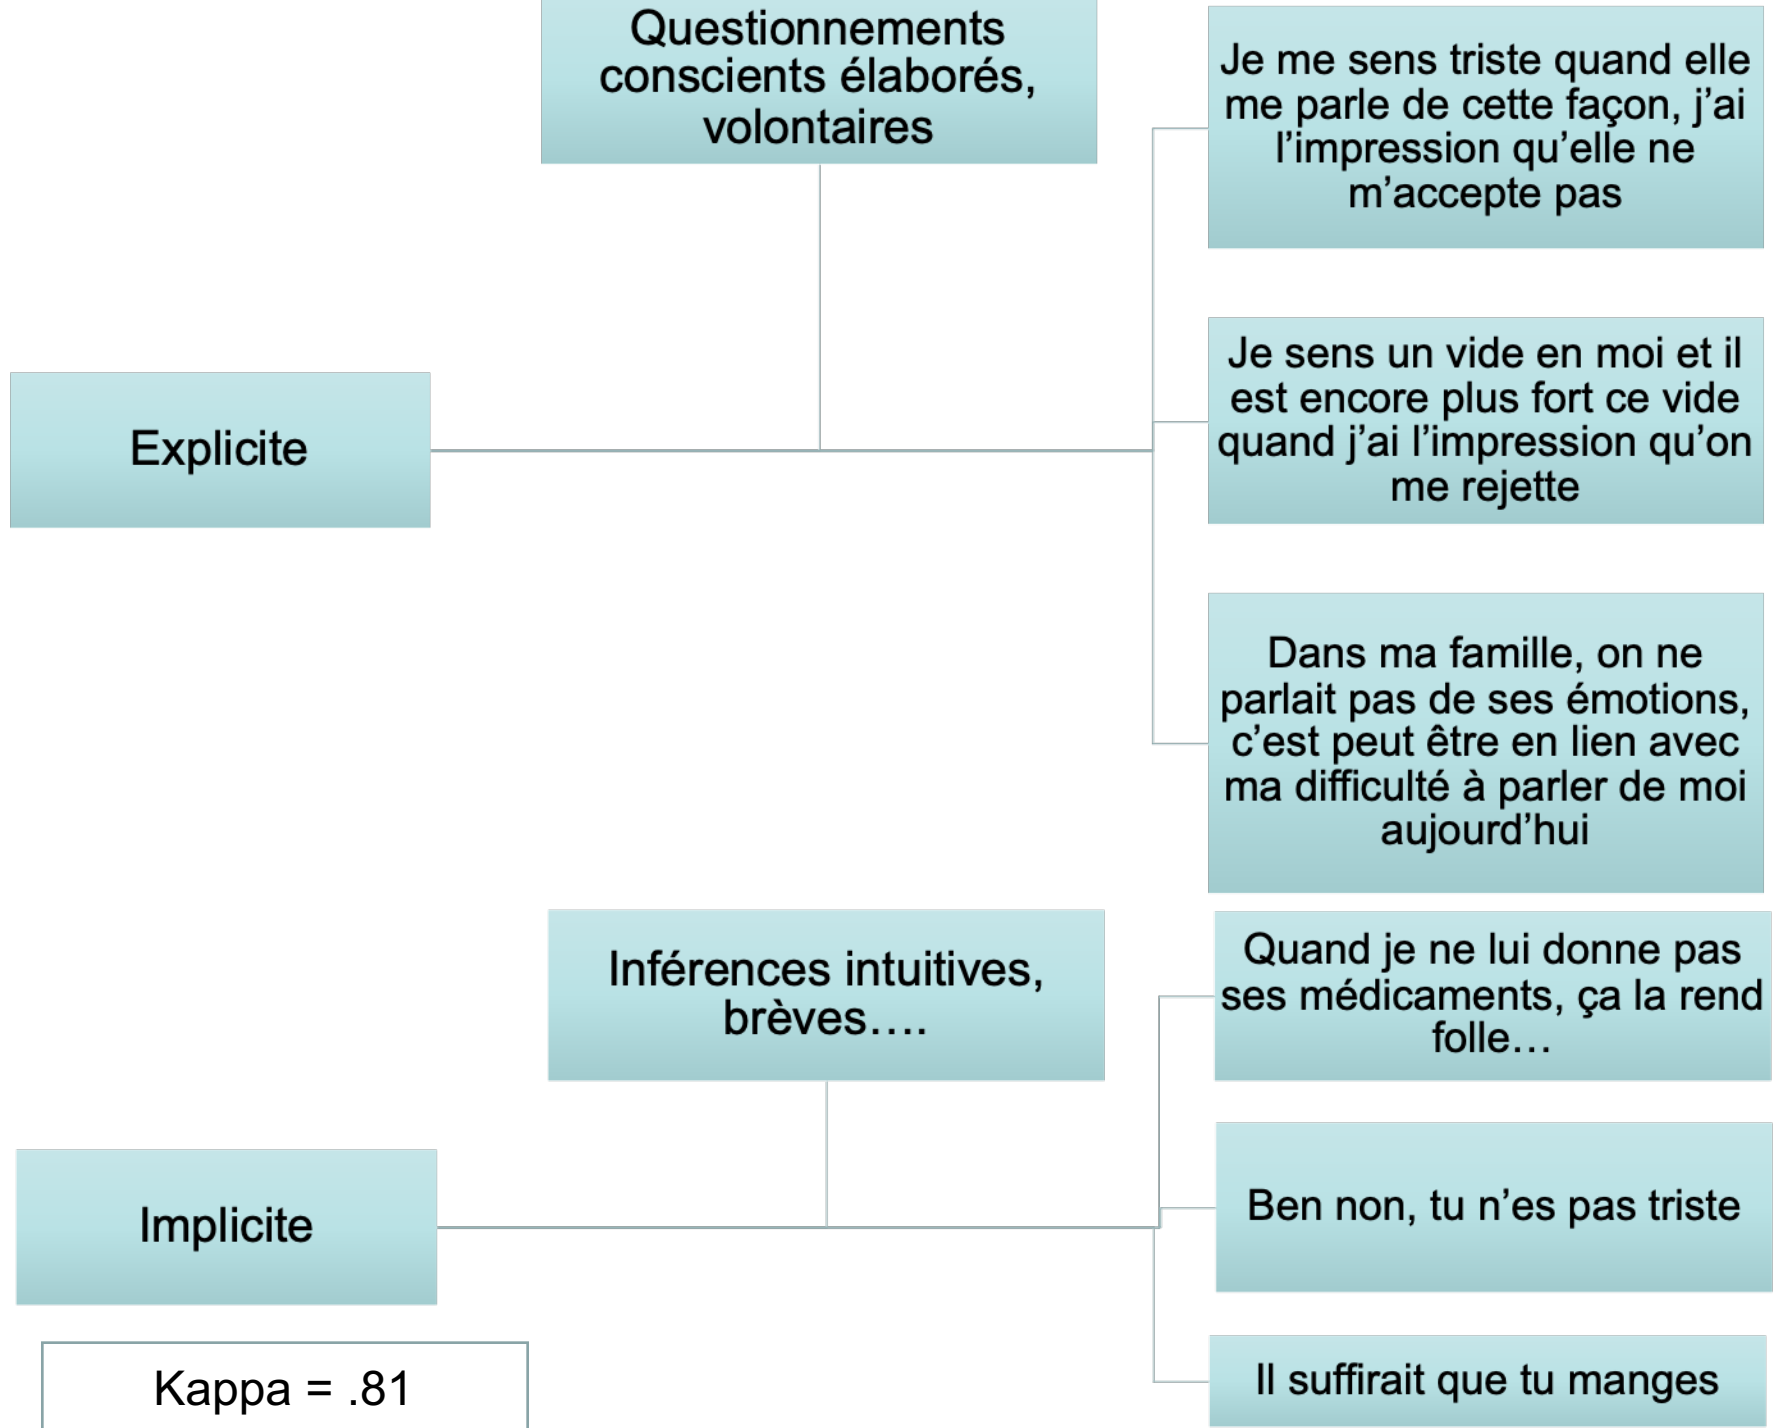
Questionnements conscients élaborés, volontaires

Je me sens triste quand elle me parle de cette façon, j'ai l'impression qu'elle ne m'accepte pas

Explicite

Je sens un vide en moi et il est encore plus fort ce vide quand j'ai l'impression qu'on me rejette

Dans ma famille, on ne parlait pas de ses émotions, c'est peut être en lien avec ma difficulté à parler de moi aujourd'hui

Inférences intuitives, brèves….

Quand je ne lui donne pas ses médicaments, ça la rend folle…

Implicite

Ben non, tu n'es pas triste

Kappa = .81

Il suffirait que tu manges